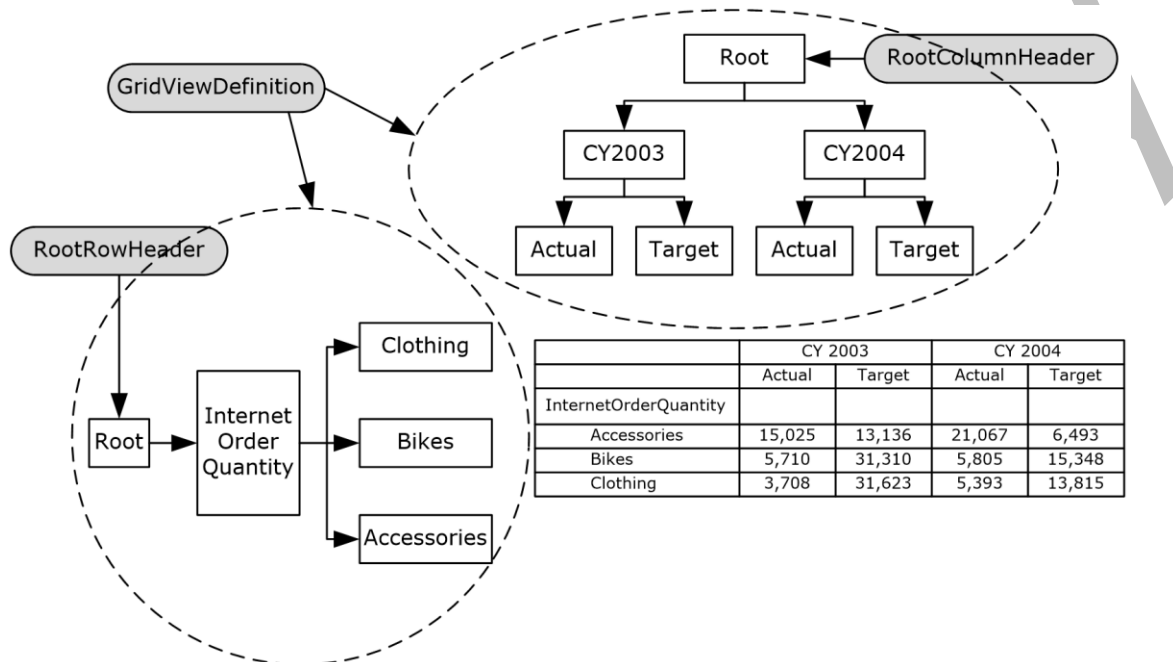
GridViewDefinition

Root

RootColumnHeader

CY2003

CY2004

Actual

Target

Actual

Target

RootRowHeader

Root

Internet Order Quantity

Clothing

Bikes

Accessories

| | CY 2003 | | CY 2004 | |
|---|---|---|---|---|
| | Actual | Target | Actual | Target |
| InternetOrderQuantity | | | | |
| Accessories | 15,025 | 13,136 | 21,067 | 6,493 |
| Bikes | 5,710 | 31,310 | 5,805 | 15,348 |
| Clothing | 3,708 | 31,623 | 5,393 | 13,815 |